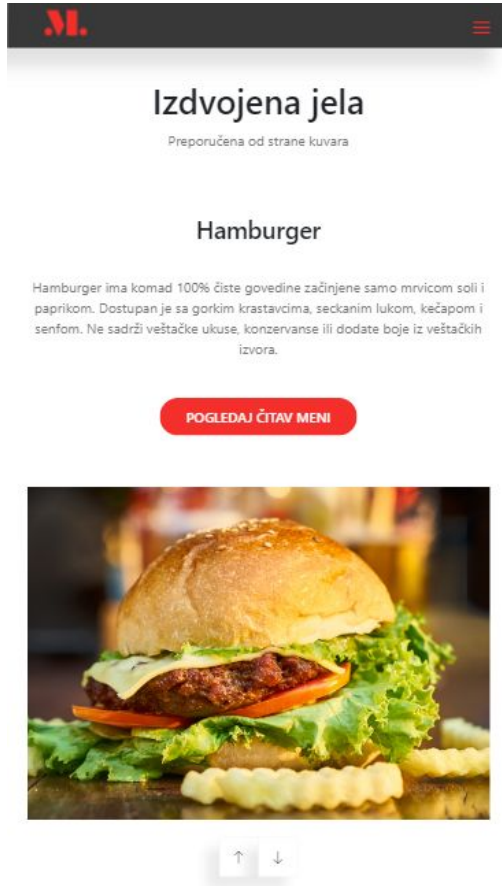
M.

Izdvojena jela

Preporučena od strane kuvara

Hamburger

Hamburger ima komad 100% čiste govedine začinjene samo mrvicom soli i paprikom. Dostupan je sa gorkim krastavcima, seckanim lukom, kečapom i senfom. Ne sadrži veštačke ukuse, konzervanse ili dodate boje iz veštačkih izvora.

POGLEDAJ ČITAV MENI

↑ ↓